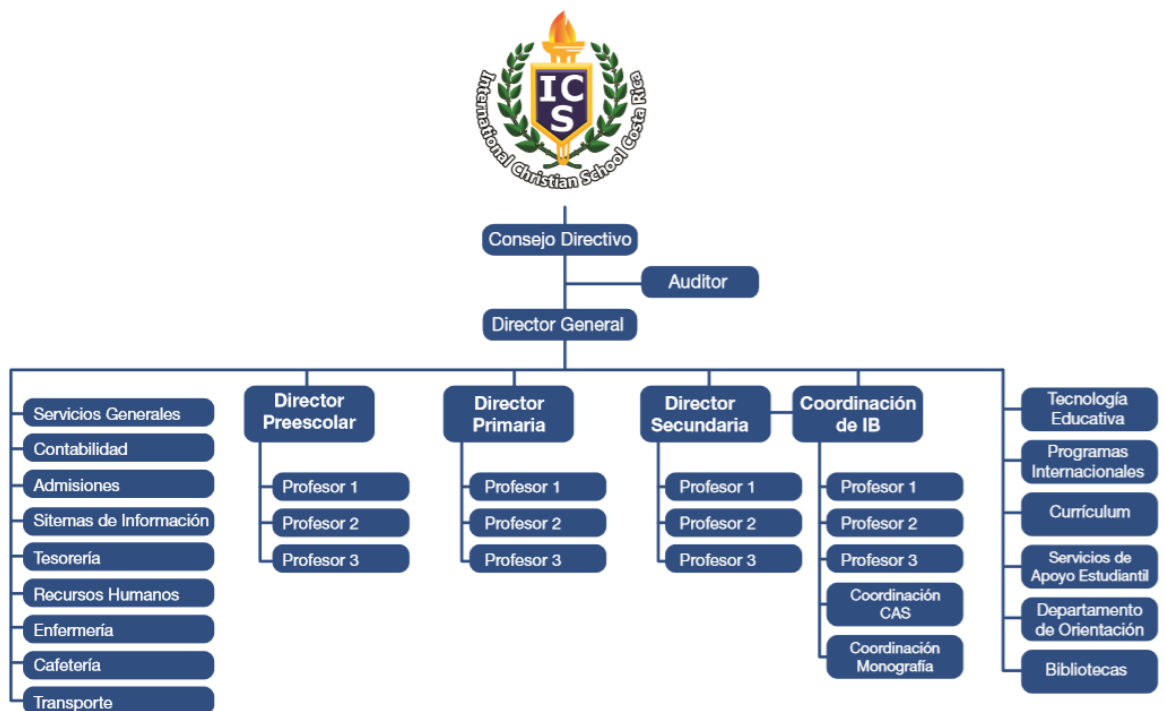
ICS
International Christian School Costa Rica

Consejo Directivo

Auditor

Director General

Servicios Generales
Contabilidad
Admisiones
Sitemas de Información
Tesorería
Recursos Humanos
Enfermería
Cafetería
Transporte

Director Preescolar
Profesor 1
Profesor 2
Profesor 3

Director Primaria
Profesor 1
Profesor 2
Profesor 3

Director Secundaria
Profesor 1
Profesor 2
Profesor 3

Coordinación de IB
Profesor 1
Profesor 2
Profesor 3
Coordinación CAS
Coordinación Monografía

Tecnología Educativa
Programas Internacionales
Currículum
Servicios de Apoyo Estudiantil
Departamento de Orientación
Bibliotecas